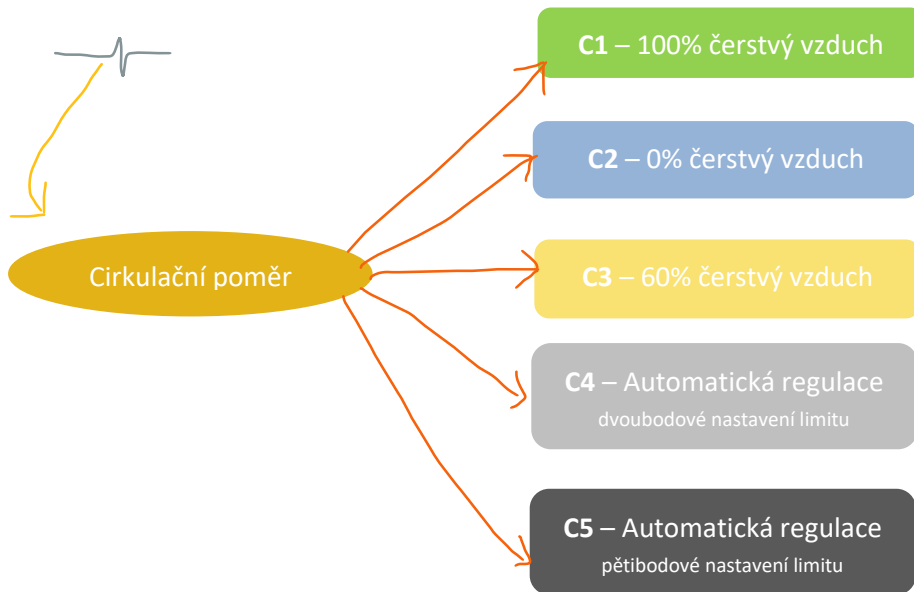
Cirkulační poměr

**C1** – 100% čerstvý vzduch

**C2** – 0% čerstvý vzduch

**C3** – 60% čerstvý vzduch

**C4** – Automatická regulace
dvoubodové nastavení limitu

**C5** – Automatická regulace
pětibodové nastavení limitu